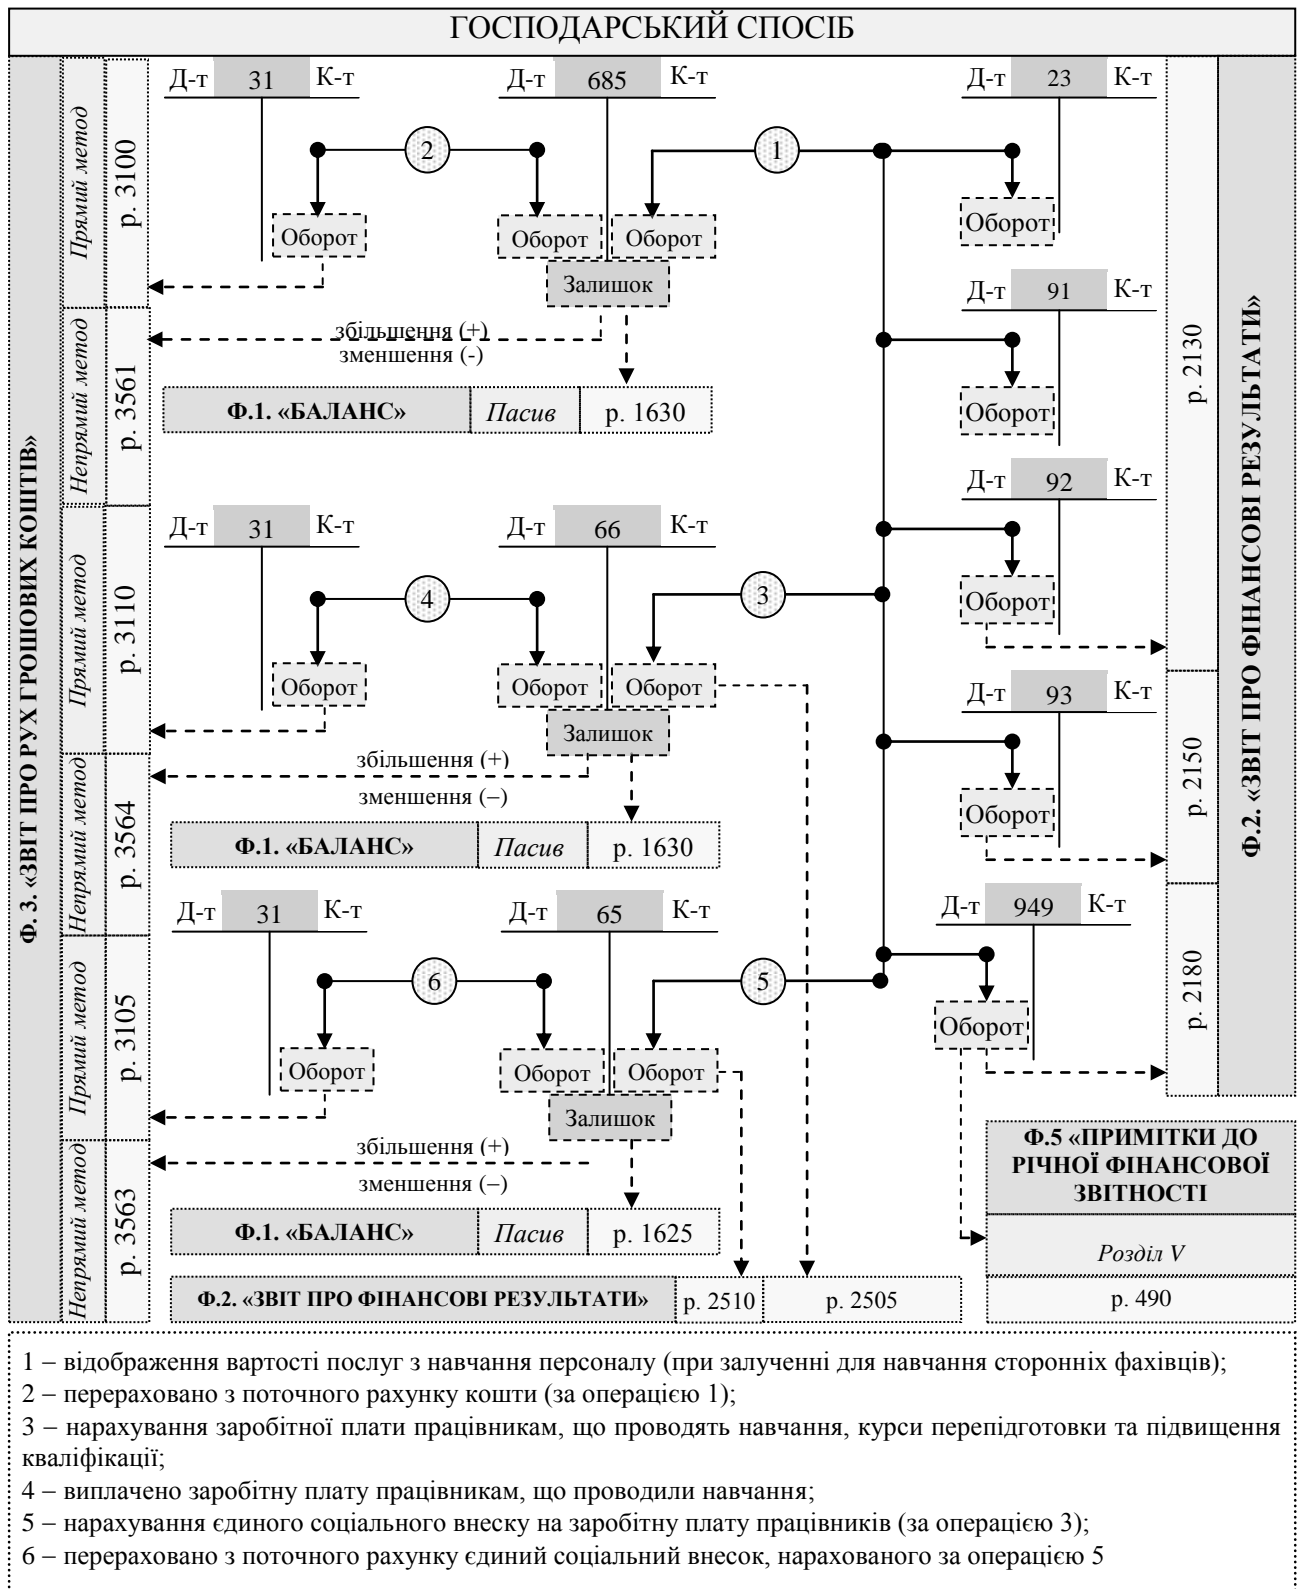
ГОСПОДАРСЬКИЙ СПОСІБ

Ф. 3. «ЗВІТ ПРО РУХ ГРОШОВИХ КОШТІВ»

Прямий метод р. 3100
Непрямий метод р. 3561
Прямий метод р. 3110
Непрямий метод р. 3564
Прямий метод р. 3105
Непрямий метод р. 3563

Д-т 31 К-т
Д-т 685 К-т
Д-т 23 К-т
2
1
Оборот
Оборот
Оборот
Оборот
Залишок
збільшення (+)
зменшення (-)
Д-т 91 К-т
Оборот
Ф.1. «БАЛАНС» | Пасив | р. 1630
Д-т 92 К-т
Оборот
Д-т 31 К-т
Д-т 66 К-т
4
3
Оборот
Оборот
Оборот
Залишок
збільшення (+)
зменшення (–)
Д-т 93 К-т
Оборот
Ф.1. «БАЛАНС» | Пасив | р. 1630
Д-т 31 К-т
Д-т 65 К-т
Д-т 949 К-т
6
5
Оборот
Оборот
Оборот
Оборот
Залишок
збільшення (+)
зменшення (–)
Ф.1. «БАЛАНС» | Пасив | р. 1625
Ф.2. «ЗВІТ ПРО ФІНАНСОВІ РЕЗУЛЬТАТИ» | р. 2510 | р. 2505

р. 2130
р. 2150
р. 2180
Ф.2. «ЗВІТ ПРО ФІНАНСОВІ РЕЗУЛЬТАТИ»

Ф.5 «ПРИМІТКИ ДО РІЧНОЇ ФІНАНСОВОЇ ЗВІТНОСТІ
Розділ V
р. 490

1 – відображення вартості послуг з навчання персоналу (при залученні для навчання сторонніх фахівців);
2 – перераховано з поточного рахунку кошти (за операцією 1);
3 – нарахування заробітної плати працівникам, що проводять навчання, курси перепідготовки та підвищення кваліфікації;
4 – виплачено заробітну плату працівникам, що проводили навчання;
5 – нарахування єдиного соціального внеску на заробітну плату працівників (за операцією 3);
6 – перераховано з поточного рахунку єдиний соціальний внесок, нарахованого за операцією 5